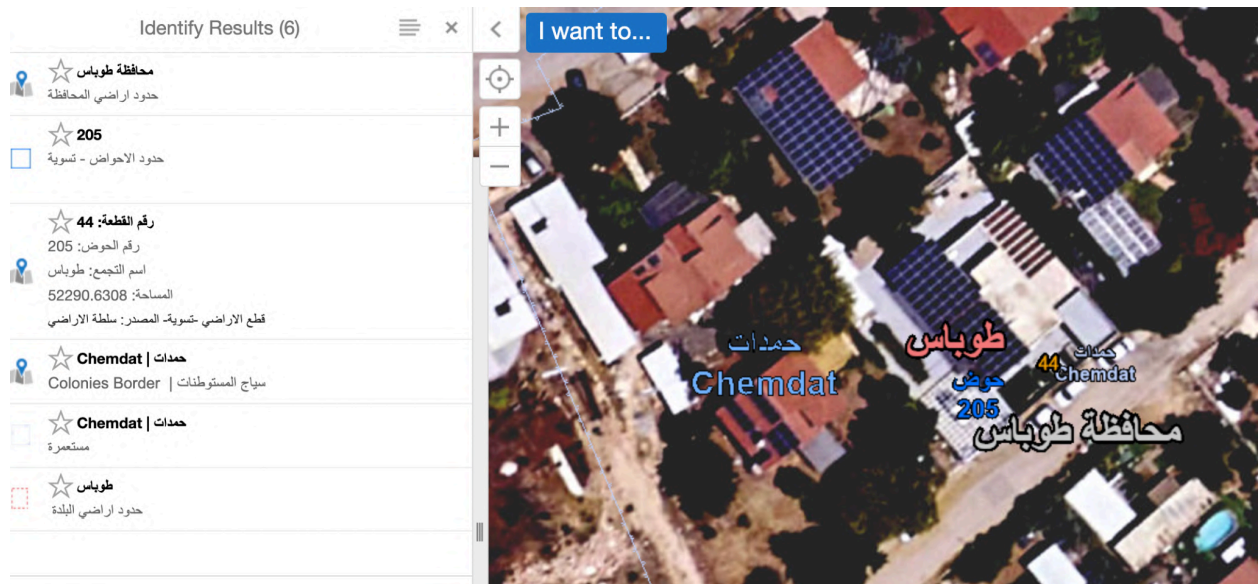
Identify Results (6)

محافظة طوباس
حدود اراضي المحافظة

205
حدود الاحواض - تسوية

رقم القطعة: 44
رقم الحوض: 205
اسم التجمع: طوباس
المساحة: 52290.6308
قطع الاراضي -تسوية- المصدر: سلطة الاراضي

حمدات | Chemdat
Colonies Border | سياج المستوطنات

حمدات | Chemdat
مستعمرة

طوباس
حدود اراضي البلدة

I want to...

حمدات
Chemdat
طوباس
حوض
205
44
حمدات
Chemdat
محافظة طوباس